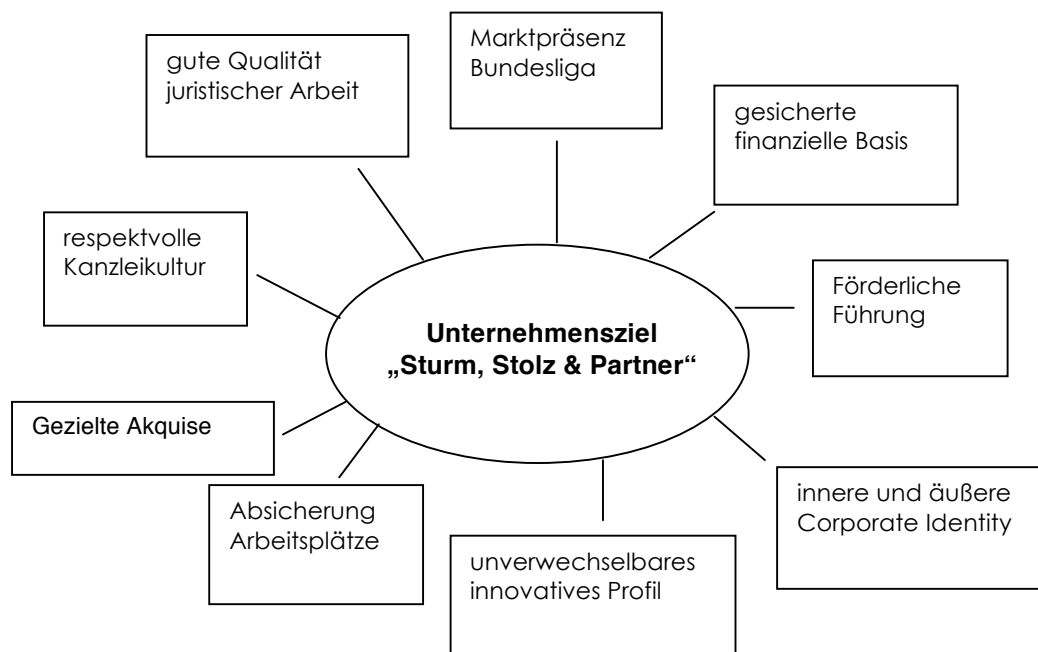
gute Qualität juristischer Arbeit

Marktpräsenz Bundesliga

gesicherte finanzielle Basis

respektvolle Kanzleikultur

Förderliche Führung

Unternehmensziel „Sturm, Stolz & Partner“

Gezielte Akquise

Absicherung Arbeitsplätze

innere und äußere Corporate Identity

unverwechselbares innovatives Profil